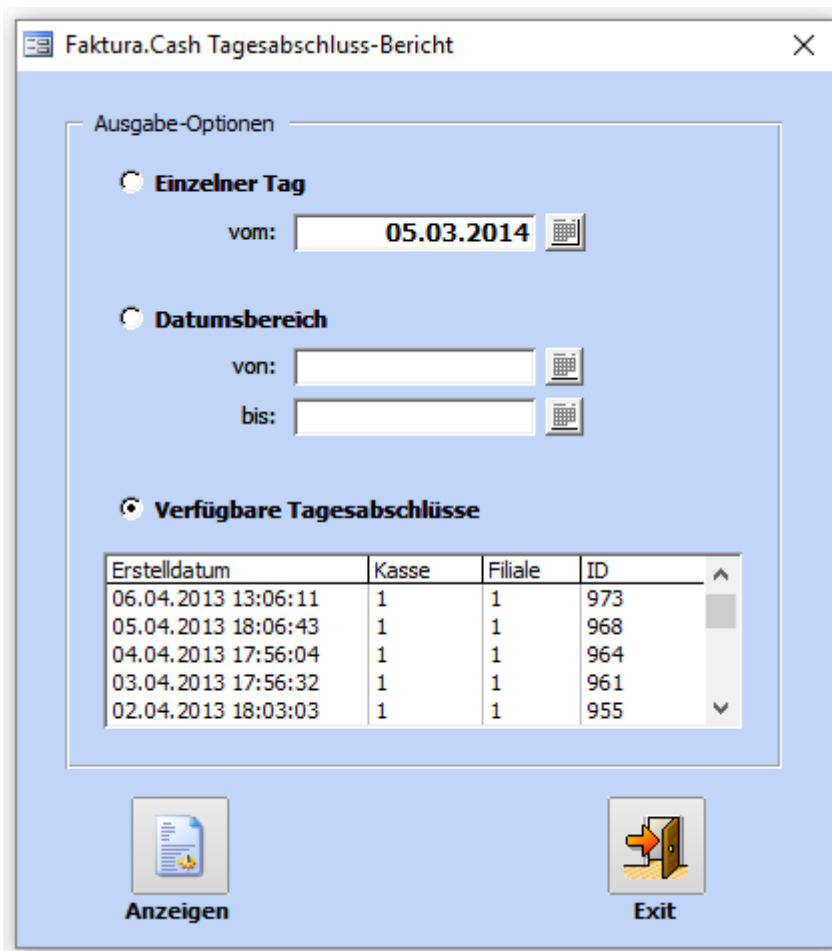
Faktura.Cash Tagesabschluss-Bericht

Ausgabe-Optionen

Einzelner Tag

vom: 05.03.2014

Datumsbereich

von:

bis:

Verfügbare Tagesabschlüsse

| Erstelldatum | Kasse | Filiale | ID |
|---|---|---|---|
| 06.04.2013 13:06:11 | 1 | 1 | 973 |
| 05.04.2013 18:06:43 | 1 | 1 | 968 |
| 04.04.2013 17:56:04 | 1 | 1 | 964 |
| 03.04.2013 17:56:32 | 1 | 1 | 961 |
| 02.04.2013 18:03:03 | 1 | 1 | 955 |

Anzeigen

Exit